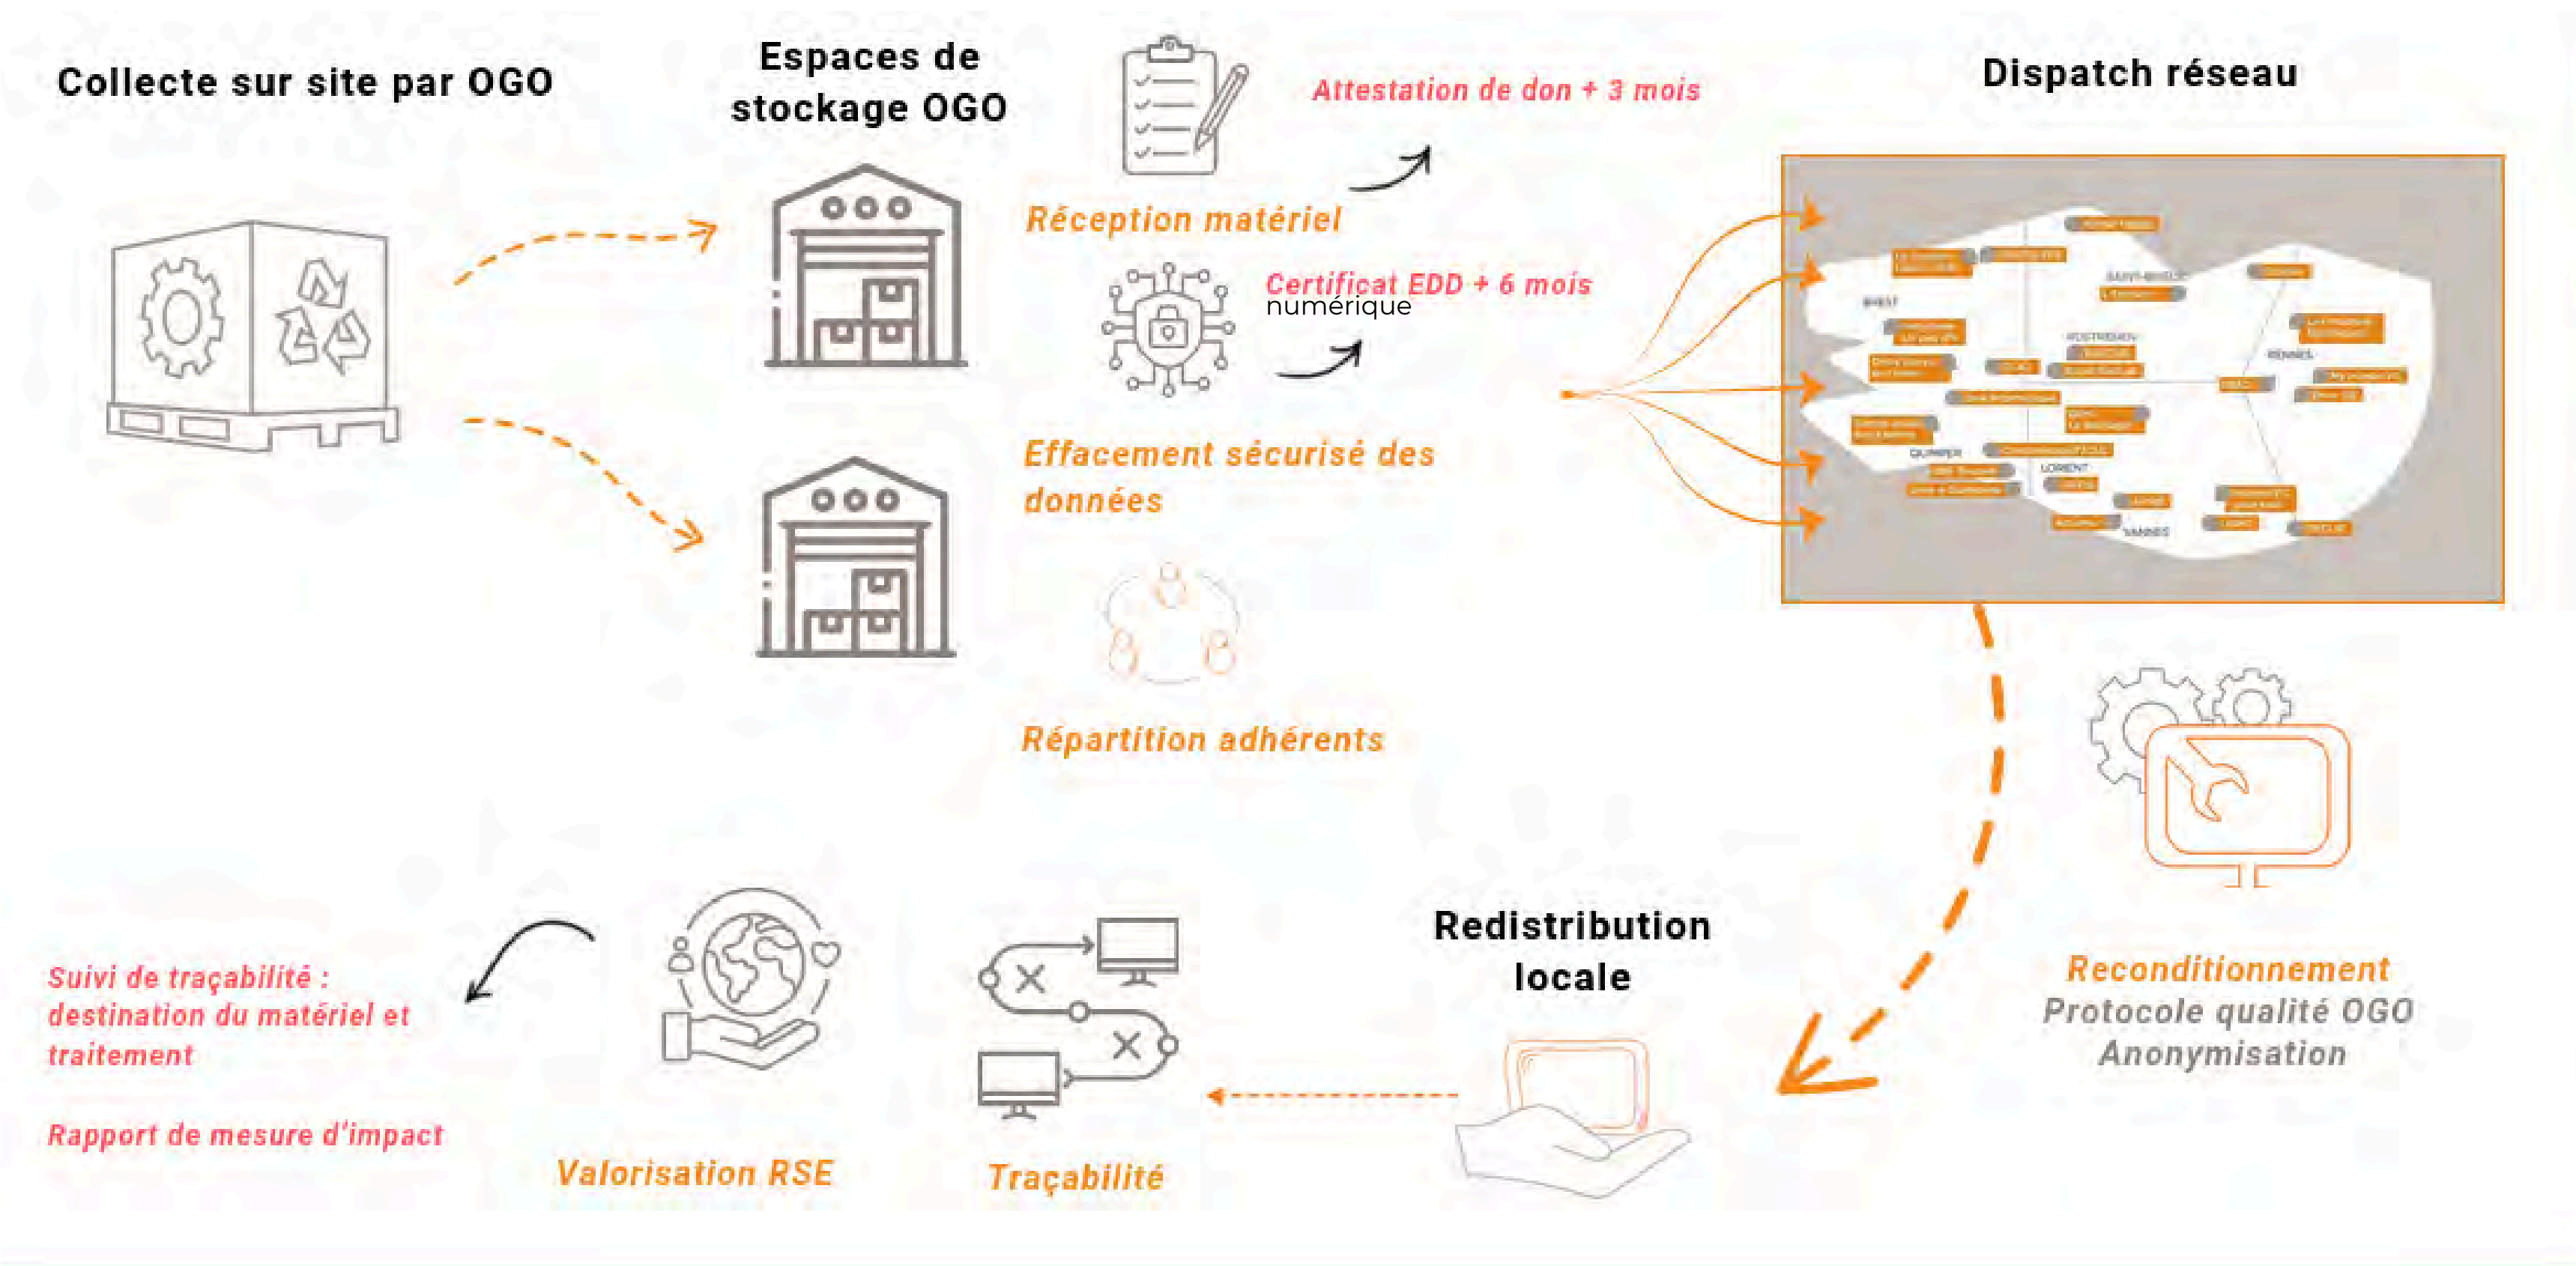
Collecte sur site par OGO

Espaces de stockage OGO

Attestation de don + 3 mois

Dispatch réseau

Réception matériel

Certificat EDD + 6 mois
numérique

Effacement sécurisé des données

Répartition adhérents

BREST

SAINT-BRIEUC

RENNES

QUIMPER

LORIENT

VANNES

Reconditionnement
Protocole qualité OGO
Anonymisation

Redistribution locale

Suivi de traçabilité : destination du matériel et traitement

Rapport de mesure d'impact

Valorisation RSE

Traçabilité